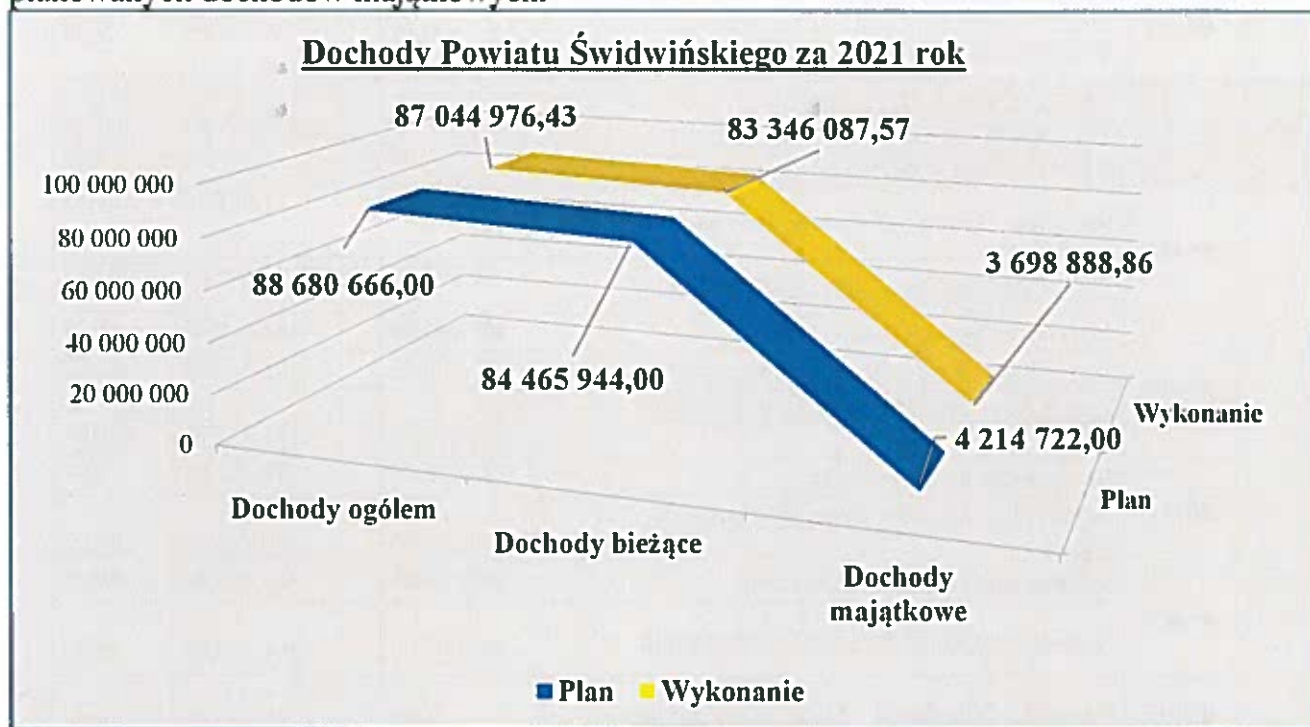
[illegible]

Dochody Powiatu Świdwińskiego za 2021 rok

87 044 976,43

83 346 087,57

100 000 000
80 000 000
60 000 000
40 000 000
20 000 000
0

88 680 666,00

3 698 888,86

84 465 944,00

Wykonanie

4 214 722,00

Plan

Dochody ogółem

Dochody bieżące

Dochody majątkowe

Plan Wykonanie